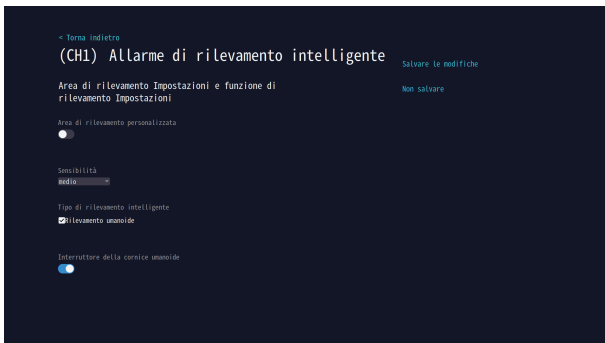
< Torna indietro

(CH1) Allarme di rilevamento intelligente

Salvare le modifiche

Non salvare

Area di rilevamento Impostazioni e funzione di rilevamento Impostazioni

Area di rilevamento personalizzata

Sensibilità

medio

Tipo di rilevamento intelligente

Rilevamento umanoide

Interruttore della cornice umanoide